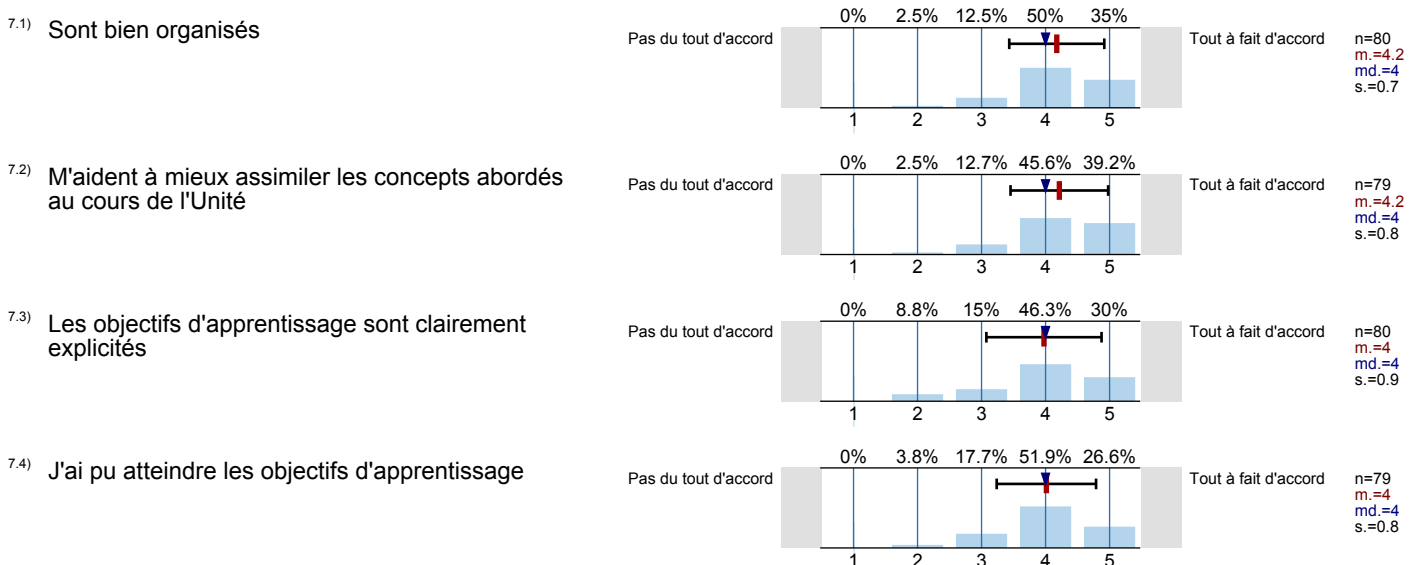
7.1) Sont bien organisés

0% 2.5% 12.5% 50% 35%

Pas du tout d'accord

Tout à fait d'accord

n=80
m.=4.2
md.=4
s.=0.7

1 2 3 4 5

7.2) M'aident à mieux assimiler les concepts abordés au cours de l'Unité

0% 2.5% 12.7% 45.6% 39.2%

Pas du tout d'accord

Tout à fait d'accord

n=79
m.=4.2
md.=4
s.=0.8

1 2 3 4 5

7.3) Les objectifs d'apprentissage sont clairement explicités

0% 8.8% 15% 46.3% 30%

Pas du tout d'accord

Tout à fait d'accord

n=80
m.=4
md.=4
s.=0.9

1 2 3 4 5

7.4) J'ai pu atteindre les objectifs d'apprentissage

0% 3.8% 17.7% 51.9% 26.6%

Pas du tout d'accord

Tout à fait d'accord

n=79
m.=4
md.=4
s.=0.8

1 2 3 4 5